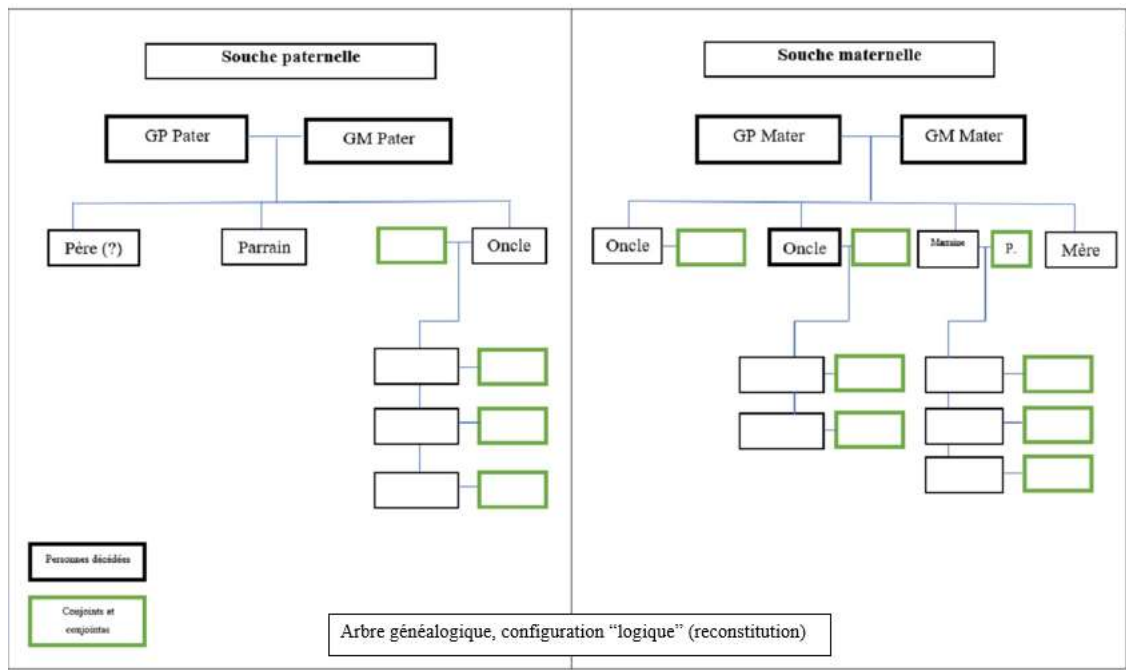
Souche paternelle

GP Pater

GM Pater

Père (?)

Parrain

Oncle

Souche maternelle

GP Mater

GM Mater

Oncle

Oncle

Marraine

P.

Mère

Personnes décédées

Conjoints et conjointes

Arbre généalogique, configuration "logique" (reconstitution)